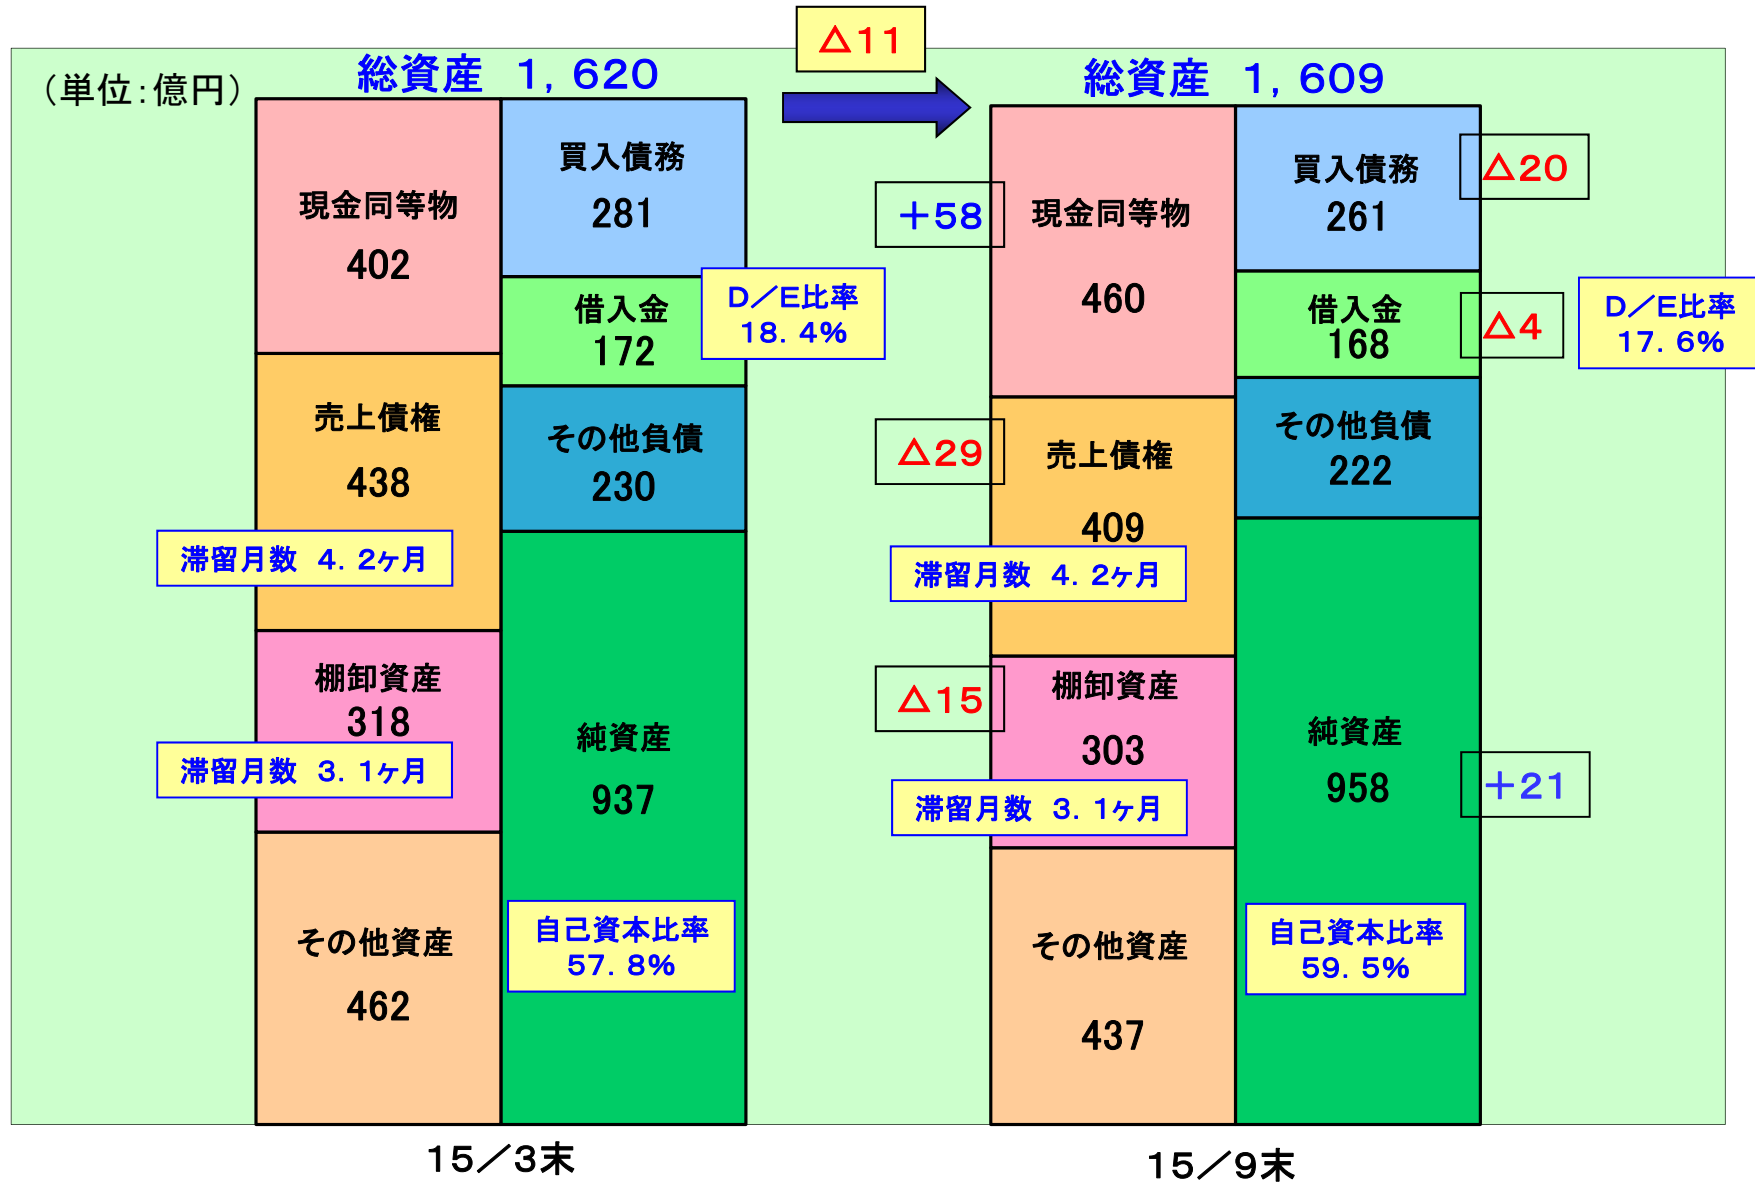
(単位:億円)

総資産 1，620

△11

総資産 1，609

現金同等物
402

買入債務
281

借入金
172

D／E比率
18．4%

売上債権
438

その他負債
230

滞留月数 4．2ヶ月

棚卸資産
318

純資産
937

滞留月数 3．1ヶ月

その他資産
462

自己資本比率
57．8%

15／3末

+58

現金同等物
460

買入債務
261

△20

借入金
168

△4

D／E比率
17．6%

△29

売上債権
409

その他負債
222

滞留月数 4．2ヶ月

△15

棚卸資産
303

純資産
958

+21

滞留月数 3．1ヶ月

その他資産
437

自己資本比率
59．5%

15／9末